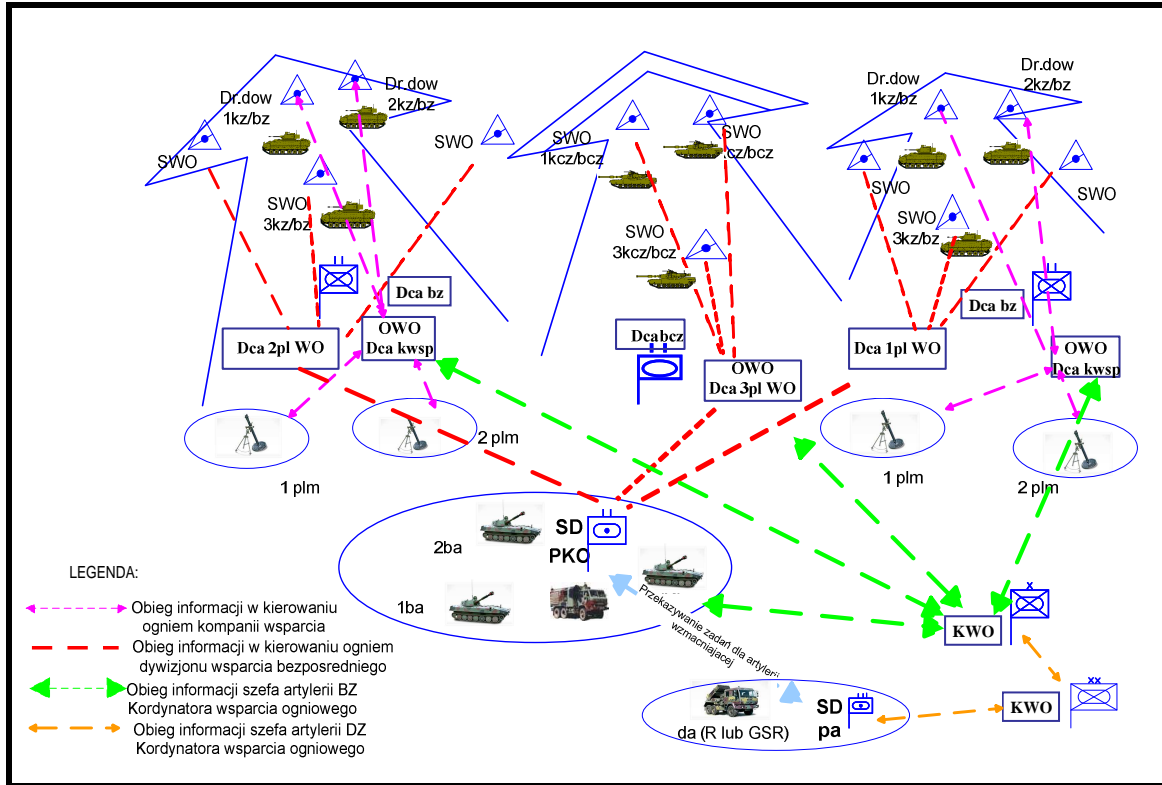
Dr.dow 1kz/bz

Dr.dow 2kz/bz

SWO

SWO 3kz/bz

SWO

SWO 1kcz/bcz

SWO cz/bcz

SWO 3kcz/bcz

Dr.dow 1kz/bz

Dr.dow 2kz/bz

SWO

SWO

SWO 3kz/bz

Dca bz

Dca 2pl WO

OWO Dca kwsp

Dca bcz

OWO Dca 3pl WO

Dca 1pl WO

Dca bz

OWO Dca kwsp

2 plm

1 plm

1 plm

2 plm

2ba

SD PKO

1ba

Przekazywanie zadań dla artylerii wzmacniającej

KWO

KWO

SD pa

da (R lub GSR)

LEGENDA:

Obieg informacji w kierowaniu ogniem kompanii wsparcia

Obieg informacji w kierowaniu ogniem dywizjonu wsparcia bezposredniego

Obieg informacji szefa artylerii BZ Kordynatora wsparcia ogniowego

Obieg informacji szefa artylerii DZ Kordynatora wsparcia ogniowego